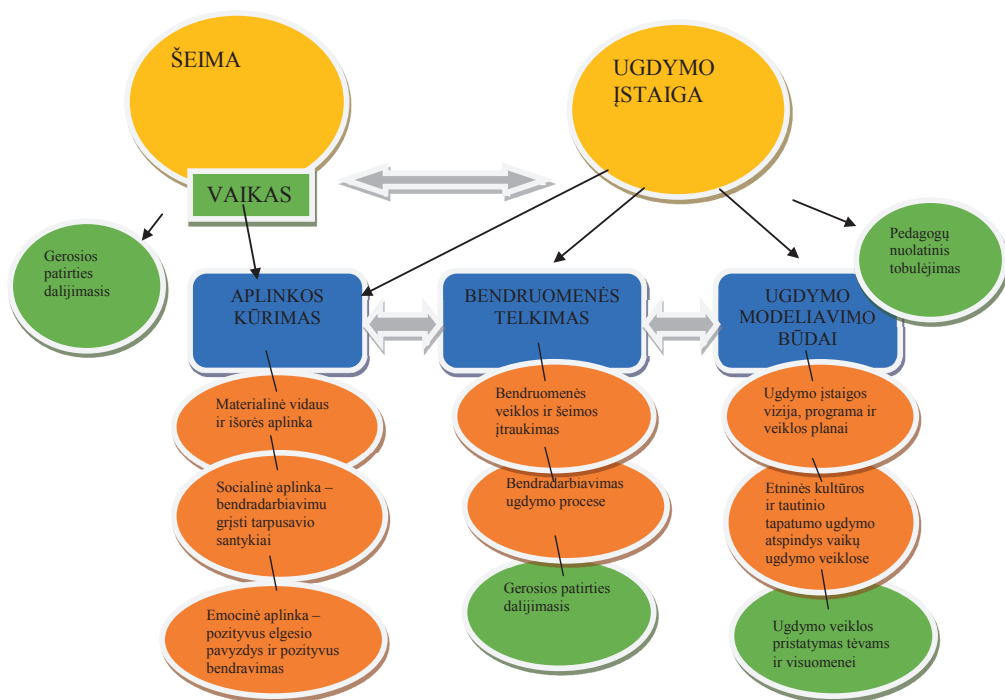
ŠEIMA

UGDYMO ĮSTAIGA

VAIKAS

Gerosios patirties dalijimasis

Pedagogų nuolatinis tobulėjimas

APLINKOS KŪRIMAS

BENDRUOMENĖS TELKIMAS

UGDYMO MODELIAVIMO BŪDAI

Materialinė vidaus ir išorės aplinka

Socialinė aplinka – bendradarbiavimu grįsti tarpusavio santykiai

Emocinė aplinka – pozityvus elgesio pavyzdys ir pozityvus bendravimas

Bendruomenės veiklos ir šeimos įtraukimas

Bendradarbiavimas ugdymo procese

Gerosios patirties dalijimasis

Ugdymo įstaigos vizija, programa ir veiklos planai

Etninės kultūros ir tautinio tapatumo ugdymo atspindys vaikų ugdymo veiklose

Ugdymo veiklos pristatymas tėvams ir visuomenei